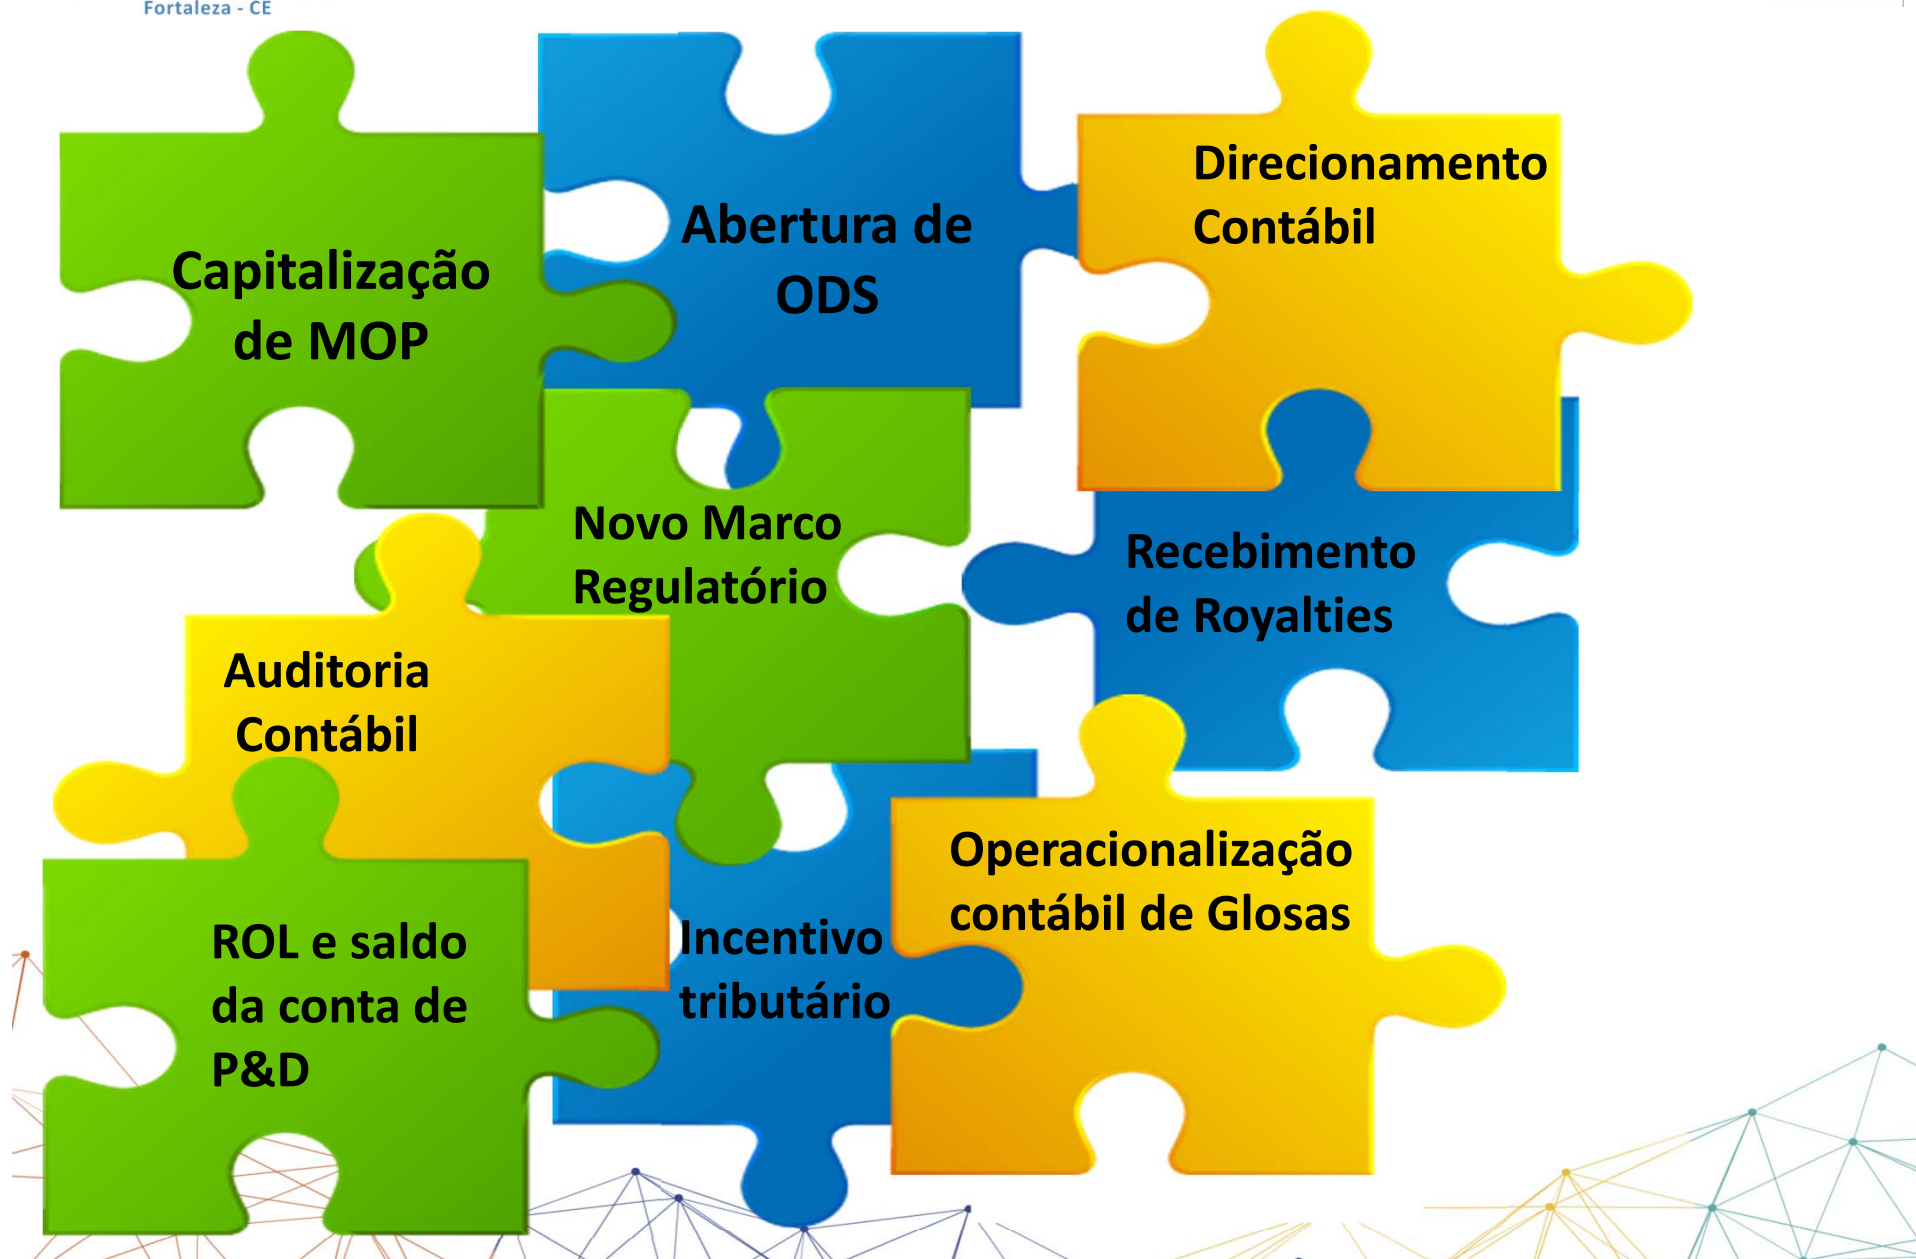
Fortaleza - CE

Capitalização de MOP

Abertura de ODS

Direcionamento Contábil

Novo Marco Regulatório

Recebimento de Royalties

Auditoria Contábil

Operacionalização contábil de Glosas

ROL e saldo da conta de P&D

Incentivo tributário